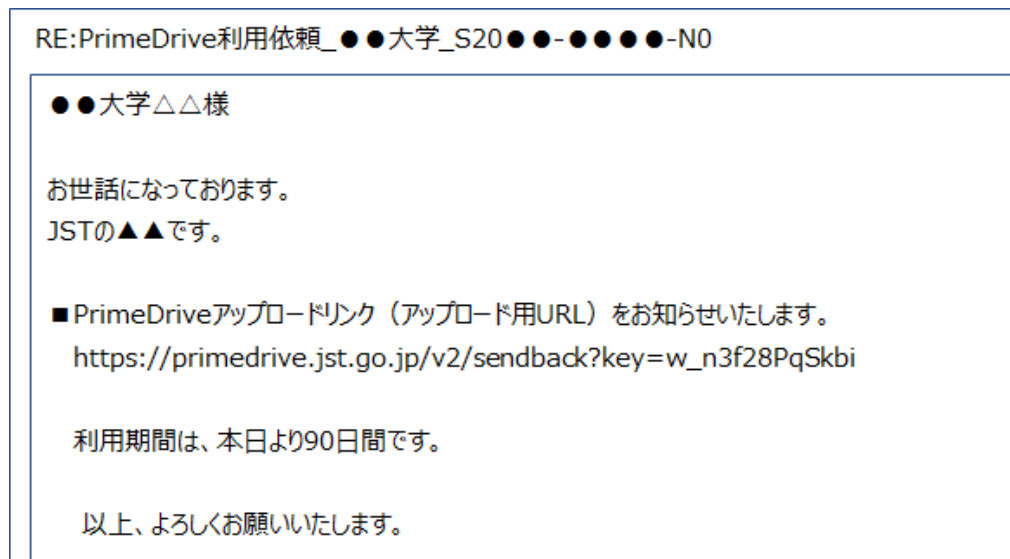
RE:PrimeDrive利用依頼_●●大学_S20●●-●●●●-N0

●●大学△△様

お世話になっております。
JSTの▲▲です。

■PrimeDriveアップロードリンク（アップロード用URL）をお知らせいたします。
https://primedrive.jst.go.jp/v2/sendback?key=w_n3f28PqSkbi

利用期間は、本日より90日間です。

以上、よろしくお願いいたします。